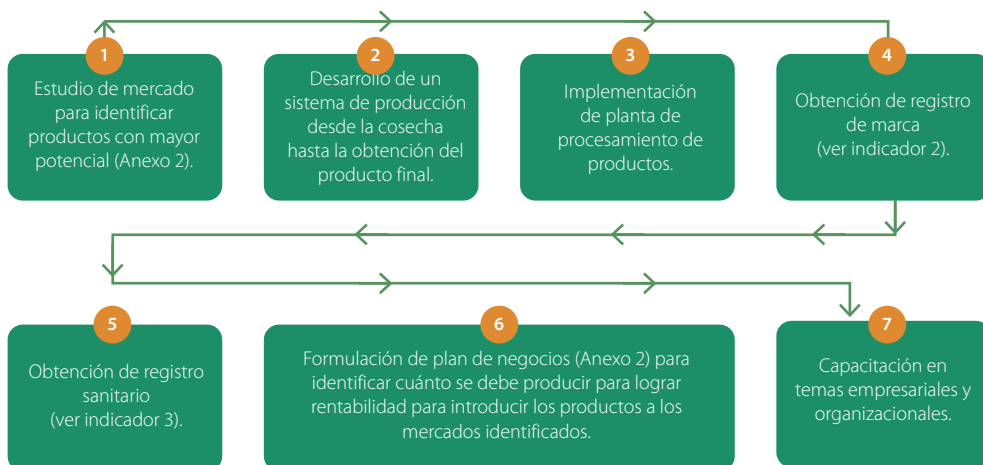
1
Estudio de mercado para identificar productos con mayor potencial (Anexo 2).

2
Desarrollo de un sistema de producción desde la cosecha hasta la obtención del producto final.

3
Implementación de planta de procesamiento de productos.

4
Obtención de registro de marca (ver indicador 2).

5
Obtención de registro sanitario (ver indicador 3).

6
Formulación de plan de negocios (Anexo 2) para identificar cuánto se debe producir para lograr rentabilidad para introducir los productos a los mercados identificados.

7
Capacitación en temas empresariales y organizacionales.